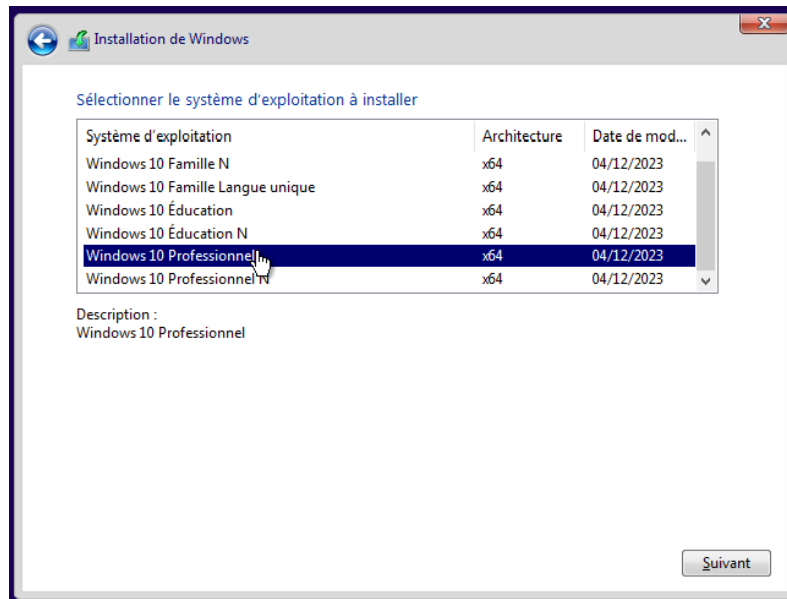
Installation de Windows

Sélectionner le système d'exploitation à installer

| Système d'exploitation | Architecture | Date de mod... |
|---|---|---|
| Windows 10 Famille N | x64 | 04/12/2023 |
| Windows 10 Famille Langue unique | x64 | 04/12/2023 |
| Windows 10 Éducation | x64 | 04/12/2023 |
| Windows 10 Éducation N | x64 | 04/12/2023 |
| Windows 10 Professionnel | x64 | 04/12/2023 |
| Windows 10 Professionnel N | x64 | 04/12/2023 |

Description :
Windows 10 Professionnel

Suivant